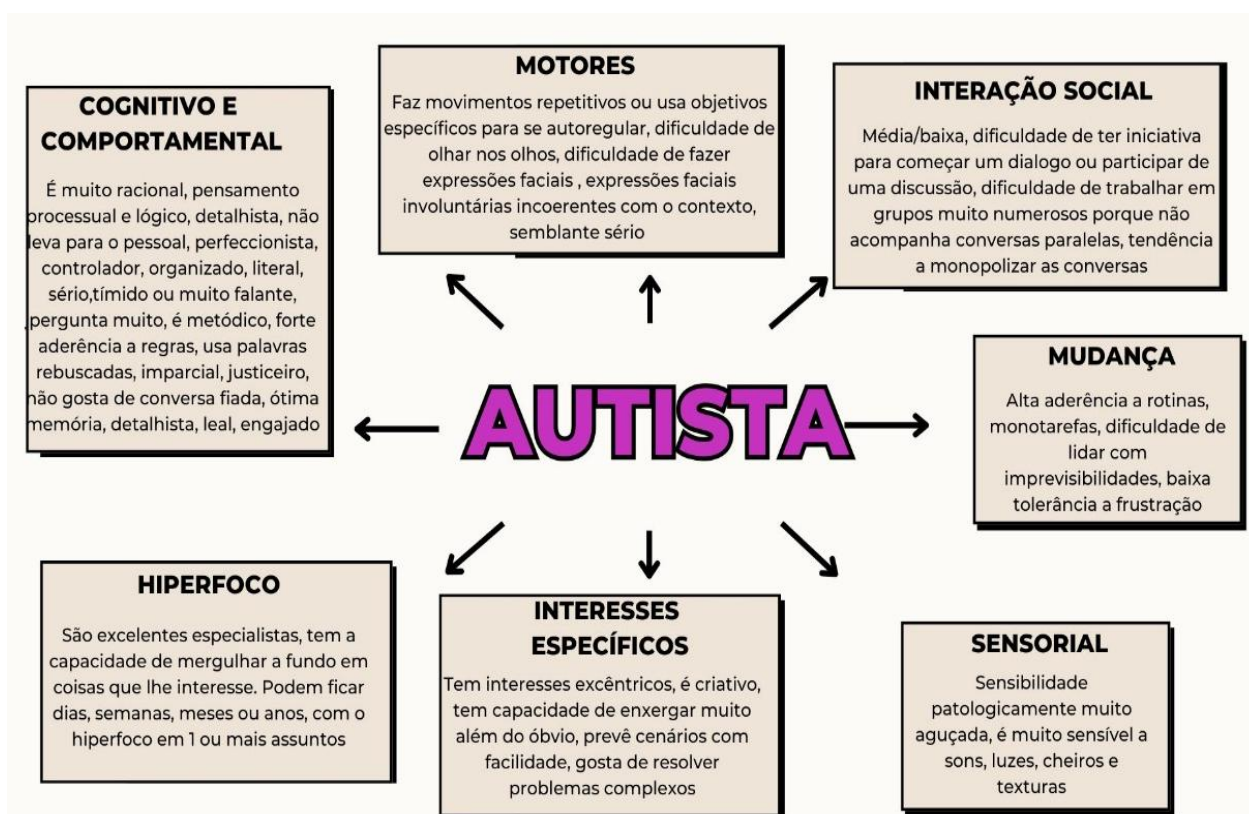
COGNITIVO E COMPORTAMENTAL

É muito racional, pensamento processual e lógico, detalhista, não leva para o pessoal, perfeccionista, controlador, organizado, literal, sério,tímido ou muito falante, pergunta muito, é metódico, forte aderência a regras, usa palavras rebuscadas, imparcial, justiceiro, não gosta de conversa fiada, ótima memória, detalhista, leal, engajado

MOTORES

Faz movimentos repetitivos ou usa objetivos específicos para se autoregular, dificuldade de olhar nos olhos, dificuldade de fazer expressões faciais , expressões faciais involuntárias incoerentes com o contexto, semblante sério

INTERAÇÃO SOCIAL

Média/baixa, dificuldade de ter iniciativa para começar um dialogo ou participar de uma discussão, dificuldade de trabalhar em grupos muito numerosos porque não acompanha conversas paralelas, tendência a monopolizar as conversas

AUTISTA

MUDANÇA

Alta aderência a rotinas, monotarefas, dificuldade de lidar com imprevisibilidades, baixa tolerância a frustração

HIPERFOCO

São excelentes especialistas, tem a capacidade de mergulhar a fundo em coisas que lhe interesse. Podem ficar dias, semanas, meses ou anos, com o hiperfoco em 1 ou mais assuntos

INTERESSES ESPECÍFICOS

Tem interesses excêntricos, é criativo, tem capacidade de enxergar muito além do óbvio, prevê cenários com facilidade, gosta de resolver problemas complexos

SENSORIAL

Sensibilidade patologicamente muito aguçada, é muito sensível a sons, luzes, cheiros e texturas